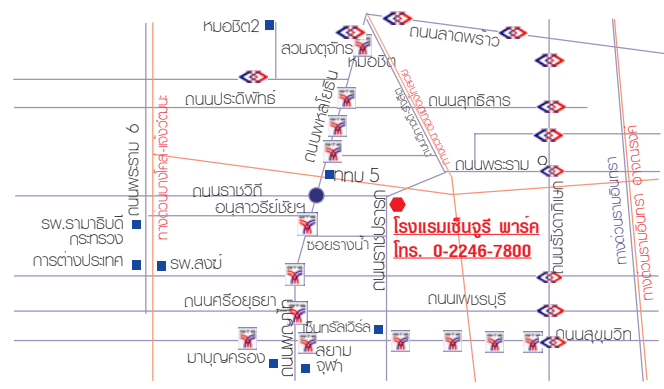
หมอชิต2
สวนจตุจักร
หมอชิต
ถนนลาดพร้าว
ถนนประดิพัทธ์
ถนนสุทธิสาร
ถนนพหลโยธิน
ถนนพระราม 6
ทางด่วนบางโคล่-แจ้งวัฒนะ
ถนนพระราม 9
ทกม 5
ถนนราชวิถี
อนุสาวรีย์ชัยฯ
โรงแรมเซ็นจูรี่ พาร์ค
โทร. 0-2246-7800
รพ.รามาธิบดี
กระทรวง
ซอยรางน้ำ
การต่างประเทศ
รพ.สงฆ์
ถนนราชปรารภ
ถนนอโศกดินแดง
ถนนศรีอยุธยา
ถนนเพชรบุรี
เซ็นทรัลเวิร์ล
มาบุญครอง
สยาม
จุฬา
ถนนพญาไท
ถนนสุขุมวิท